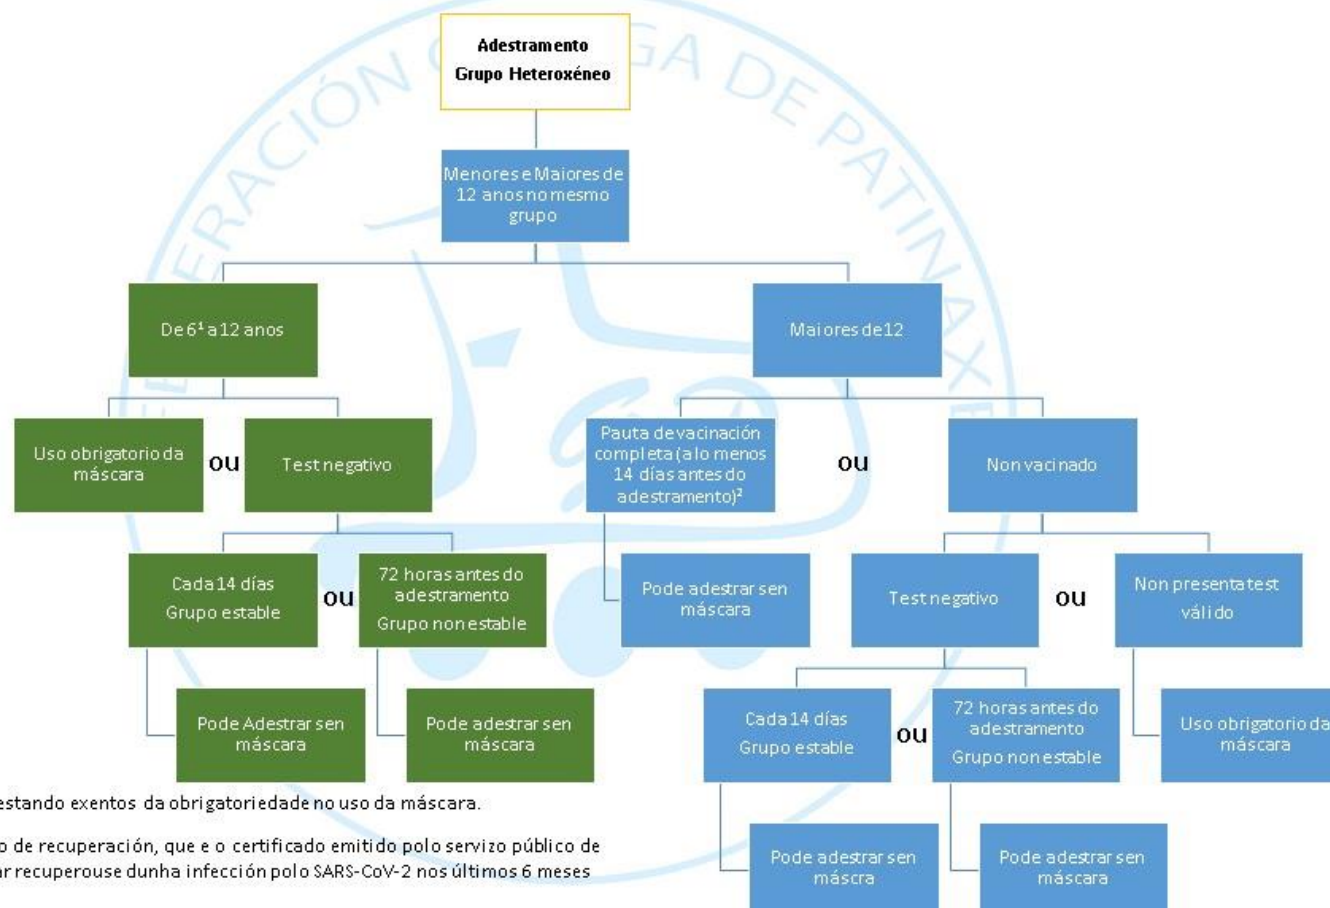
Adestramento
Grupo Heteroxéneo

Menores e Maiores de 12 anos no mesmo grupo

De 6¹ a 12 anos

Maiores de 12

Uso obrigatorio da máscara

ou

Test negativo

Pauta de vacinación completa (a lo menos 14 días antes do adestramento)²

ou

Non vacinado

Cada 14 días
Grupo estable

ou

72 horas antes do adestramento
Grupo non estable

Pode adestrar sen máscara

Test negativo

ou

Non presenta test válido

Pode Adestrar sen máscara

Pode adestrar sen máscara

Cada 14 días
Grupo estable

ou

72 horas antes do adestramento
Grupo non estable

Uso obrigatorio da máscara

estando exentos da obrigatoriedade no uso da máscara.

o de recuperación, que e o certificado emitido polo servizo público de ar recuperouse dunha infección polo SARS-CoV-2 nos últimos 6 meses

Pode adestrar sen máscra

Pode adestrar sen máscara

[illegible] GA DE PATINAXE